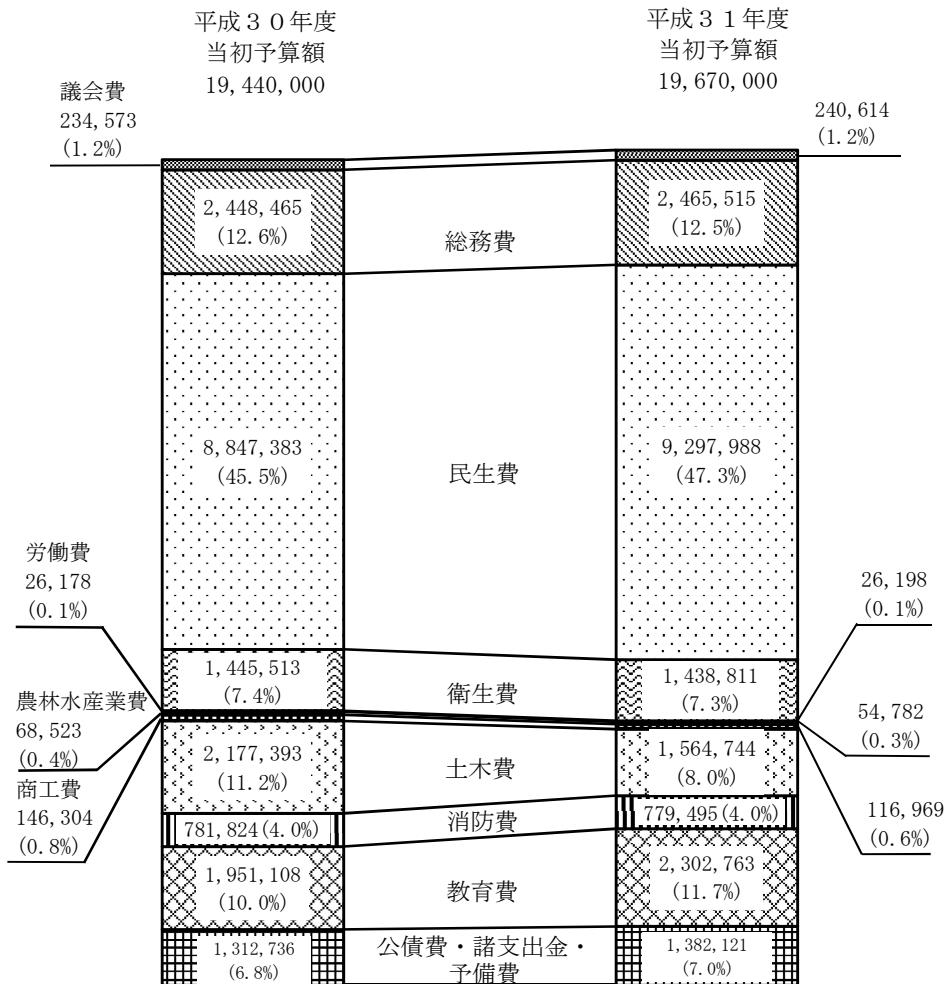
平成３０年度
当初予算額
19, 440, 000

平成３１年度
当初予算額
19, 670, 000

議会費
234, 573
(1.2%)

240, 614
(1.2%)

2, 448, 465
(12.6%)

総務費

2, 465, 515
(12.5%)

8, 847, 383
(45.5%)

民生費

9, 297, 988
(47.3%)

労働費
26, 178
(0.1%)

26, 198
(0.1%)

1, 445, 513
(7.4%)

衛生費

1, 438, 811
(7.3%)

農林水産業費
68, 523
(0.4%)

54, 782
(0.3%)

2, 177, 393
(11.2%)

土木費

1, 564, 744
(8.0%)

商工費
146, 304
(0.8%)

116, 969
(0.6%)

781, 824 (4.0%)

消防費

779, 495 (4.0%)

1, 951, 108
(10.0%)

教育費

2, 302, 763
(11.7%)

1, 312, 736
(6.8%)

公債費・諸支出金・
予備費

1, 382, 121
(7.0%)